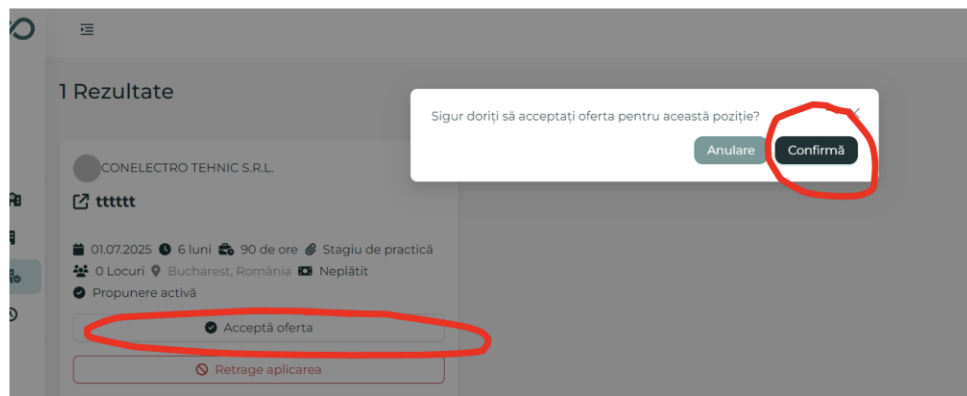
1 Rezultate

CONELECTRO TEHNIC S.R.L.

tttttt

01.07.2025 6 luni 90 de ore Stagiu de practică
0 Locuri Bucharest, România Neplătit
Propunere activă

Acceptă oferta

Retrage aplicarea

Sigur doriți să acceptați oferta pentru această poziție?

Anulare Confirmă